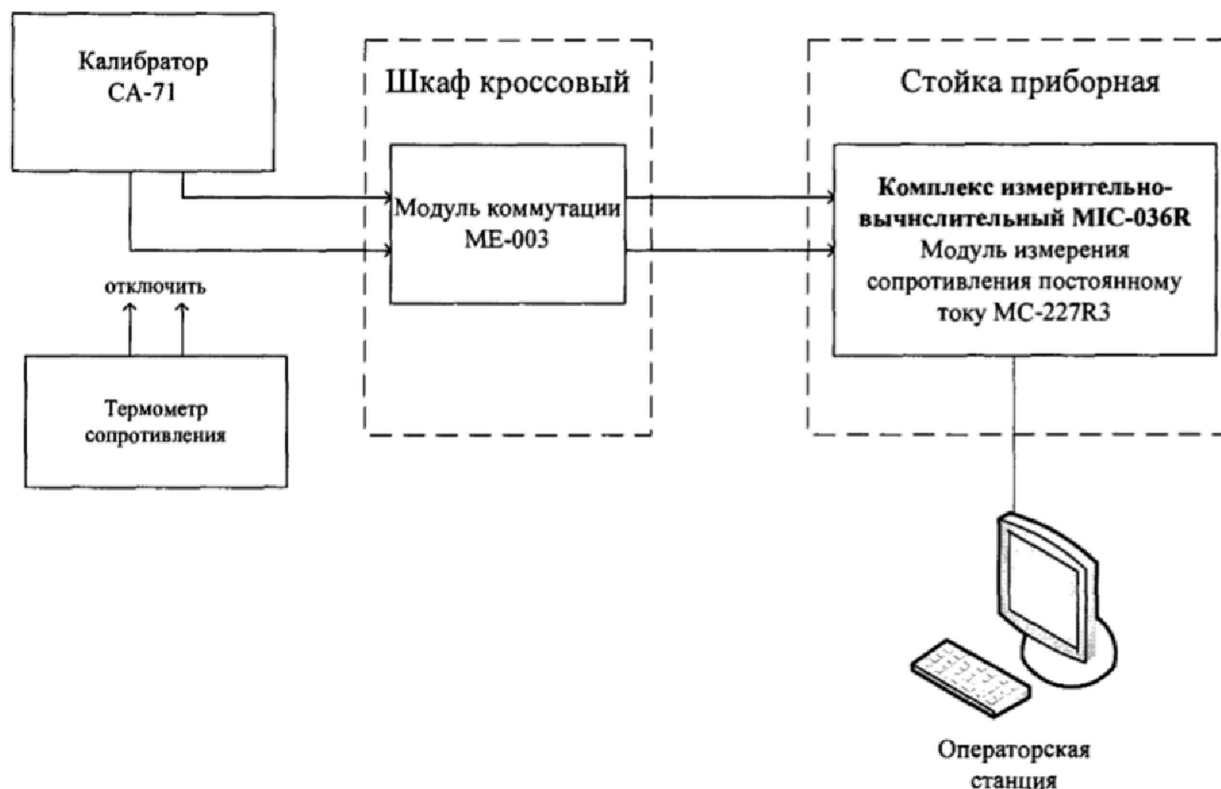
Калибратор СА-71

Шкаф кроссовый

Модуль коммутации МЕ-003

Стойка приборная

Комплекс измерительно-вычислительный MIC-036R

Модуль измерения сопротивления постоянному току MC-227R3

отключить

Термометр сопротивления

Операторская станция